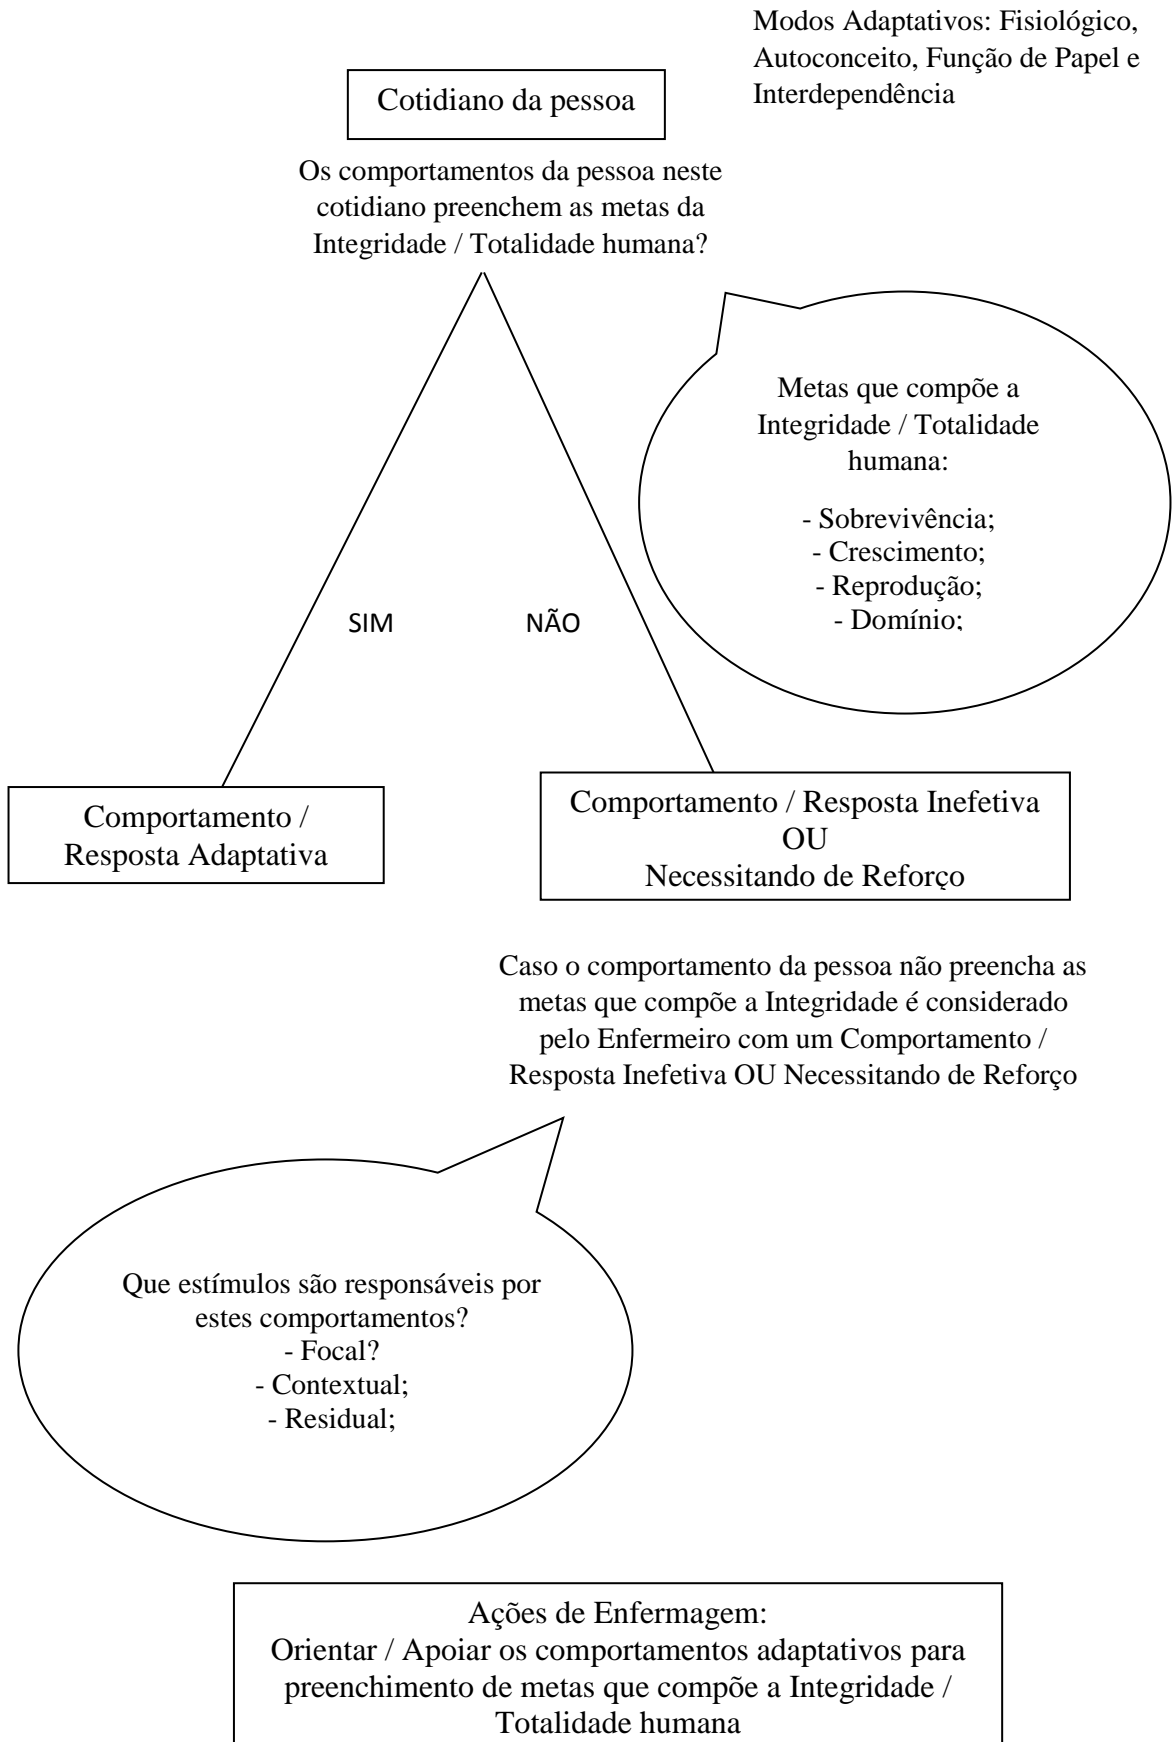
Modos Adaptativos: Fisiológico, Autoconceito, Função de Papel e Interdependência

Cotidiano da pessoa

Os comportamentos da pessoa neste cotidiano preenchem as metas da Integridade / Totalidade humana?

Metas que compõe a Integridade / Totalidade humana:

- Sobrevivência;
- Crescimento;
- Reprodução;
- Domínio;

SIM

NÃO

Comportamento / Resposta Adaptativa

Comportamento / Resposta Inefetiva
OU
Necessitando de Reforço

Caso o comportamento da pessoa não preencha as metas que compõe a Integridade é considerado pelo Enfermeiro com um Comportamento / Resposta Inefetiva OU Necessitando de Reforço

Que estímulos são responsáveis por estes comportamentos?
- Focal?
- Contextual;
- Residual;

Ações de Enfermagem:
Orientar / Apoiar os comportamentos adaptativos para preenchimento de metas que compõe a Integridade / Totalidade humana